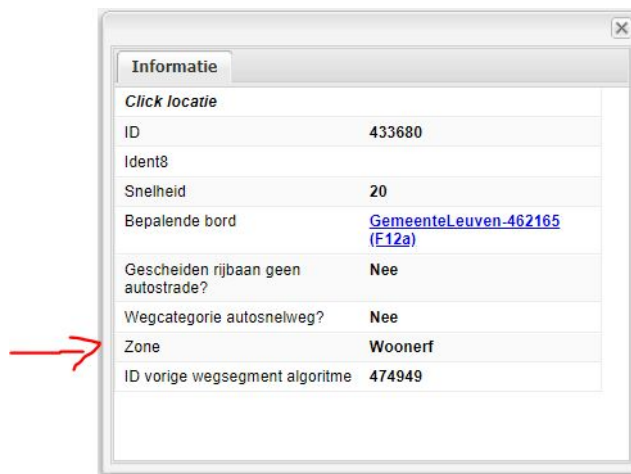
Informatie

| Click locatie | |
|---|---|
| ID | 433680 |
| Ident8 | |
| Snelheid | 20 |
| Bepalende bord | GemeenteLeuven-462165 (F12a) |
| Gescheiden rijbaan geen autostrade? | Nee |
| Wegcategorie autosnelweg? | Nee |
| Zone | Woonerf |
| ID vorige wegsegment algoritme | 474949 |